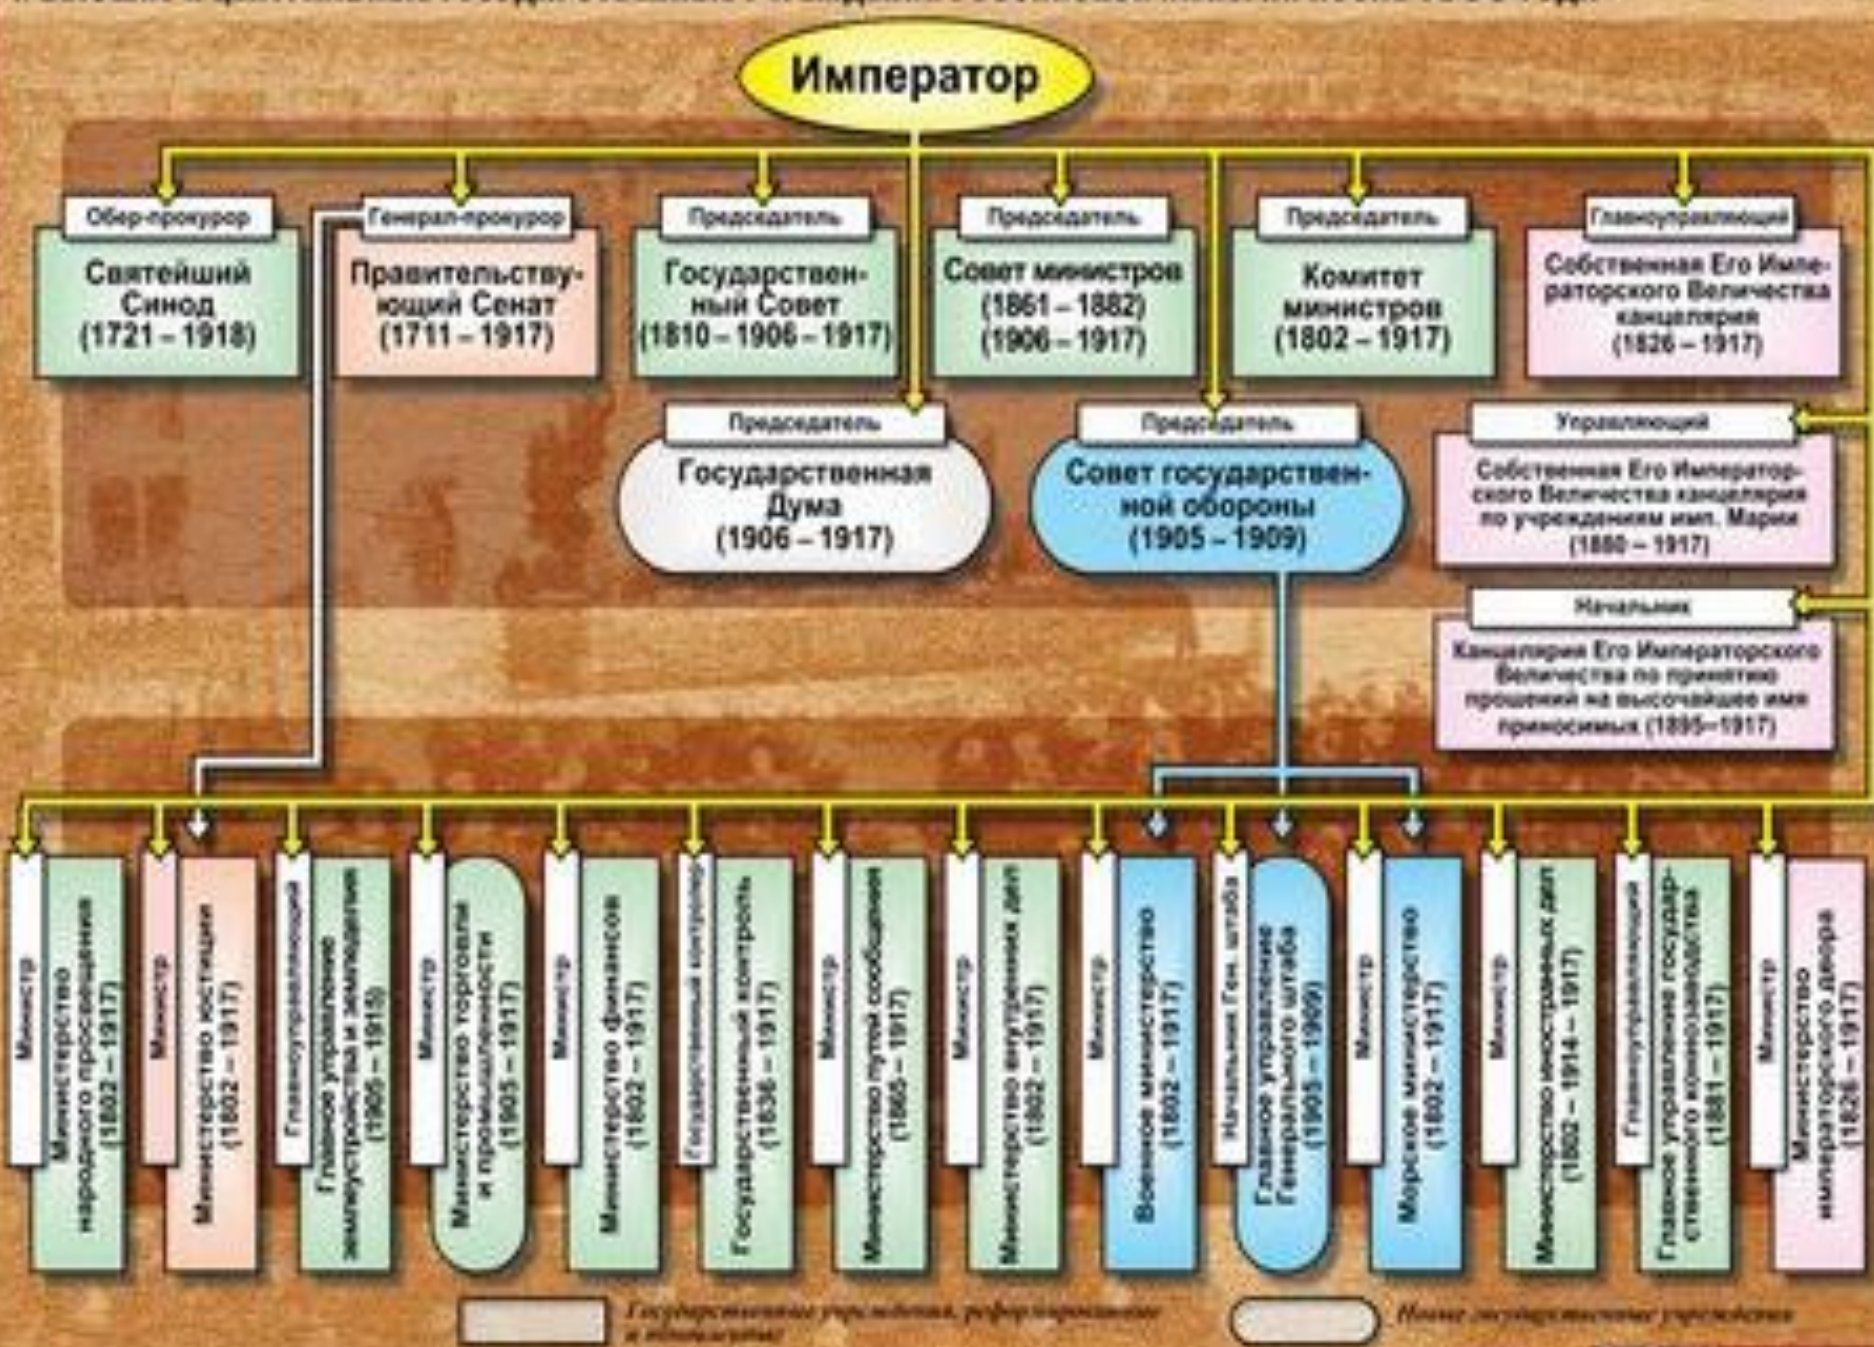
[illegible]

Император

Обер-прокурор
Святейший Синод (1721 – 1918)

Генерал-прокурор
Правительствующий Сенат (1711 – 1917)

Председатель
Государственный Совет (1810 – 1906 – 1917)

Председатель
Совет министров (1861 – 1882) (1906 – 1917)

Председатель
Комитет министров (1802 – 1917)

Главноуправляющий
Собственная Его Императорского Величества канцелярия (1826 – 1917)

Председатель
Государственная Дума (1906 – 1917)

Председатель
Совет государственной обороны (1905 – 1909)

Управляющий
Собственная Его Императорского Величества канцелярия по учреждениям имп. Марии (1880 – 1917)

Начальник
Канцелярия Его Императорского Величества по принятию прошений на высочайшее имя приносимых (1895–1917)

Министр
Министерство народного просвещения (1802 – 1917)

Министр
Министерство юстиции (1802 – 1917)

Главноуправляющий
Главное управление землеустройства и земледелия (1905 – 1915)

Министр
Министерство торговли и промышленности (1905 – 1917)

Министр
Министерство финансов (1802 – 1917)

Государственный контролер
Государственный контроль (1836 – 1917)

Министр
Министерство путей сообщения (1865 – 1917)

Министр
Министерство внутренних дел (1802 – 1917)

Министр
Военное министерство (1802 – 1917)

Начальник Ген. штаба
Главное управление Генерального штаба (1905 – 1909)

Министр
Морское министерство (1802 – 1917)

Министр
Министерство иностранных дел (1802 – 1914 – 1917)

Главноуправляющий
Главное управление государственного коннозаводства (1881 – 1917)

Министр
Министерство императорского двора (1826 – 1917)

Государственные учреждения, реформированные и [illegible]

Новые государственные учреждения